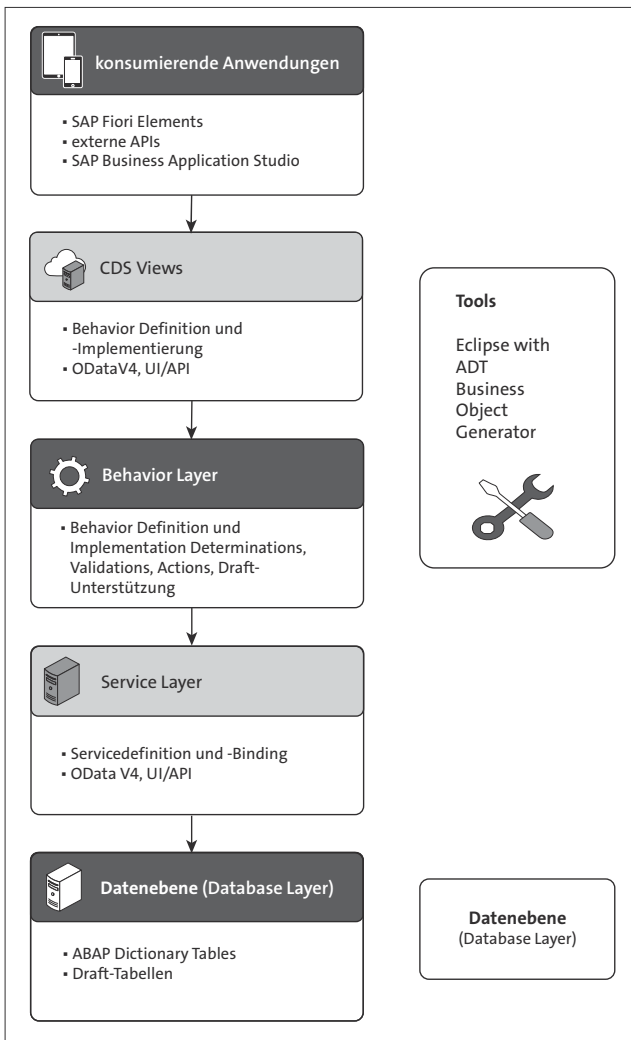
konsumierende Anwendungen

- SAP Fiori Elements
- externe APIs
- SAP Business Application Studio

CDS Views

- Behavior Definition und -Implementierung
- ODataV4, UI/API

Behavior Layer

- Behavior Definition und Implementation Determinations, Validations, Actions, Draft-Unterstützung

Service Layer

- Servicedefinition und -Binding
- OData V4, UI/API

Datenebene (Database Layer)

- ABAP Dictionary Tables
- Draft-Tabellen

Tools

Eclipse with ADT Business Object Generator

Datenebene (Database Layer)